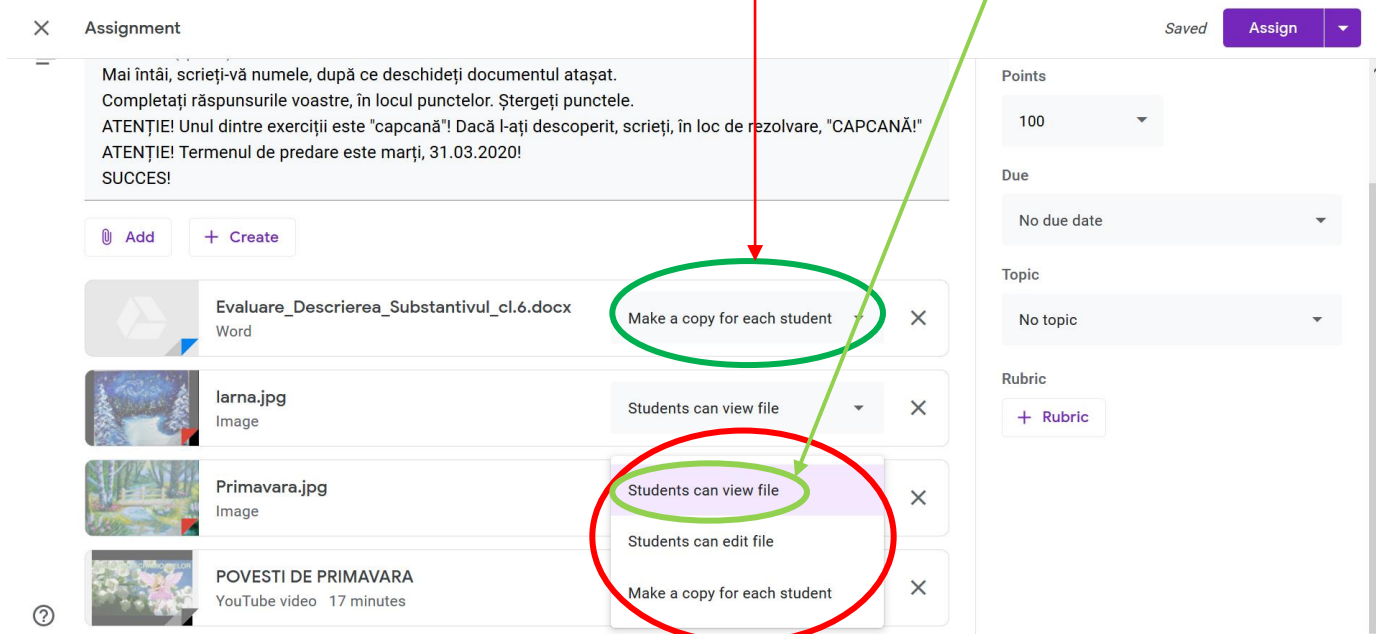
Assignment

Saved Assign

Mai întâi, scrieți-vă numele, după ce deschideți documentul atașat.
Completați răspunsurile voastre, în locul punctelor. Ștergeți punctele.
ATENȚIE! Unul dintre exerciții este "capcană"! Dacă l-ați descoperit, scrieți, în loc de rezolvare, "CAPCANĂ!"
ATENȚIE! Termenul de predare este marți, 31.03.2020!
SUCCES!

Add
Create

Evaluare_Descrierea_Substantivul_cl.6.docx
Word
Make a copy for each student

Iarna.jpg
Image
Students can view file

Primavara.jpg
Image

POVESTI DE PRIMAVARA
YouTube video 17 minutes

Students can view file
Students can edit file
Make a copy for each student

Points
100

Due
No due date

Topic
No topic

Rubric
Rubric